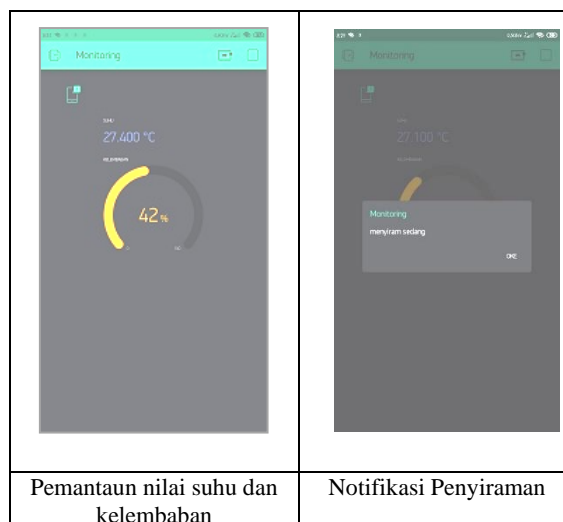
| Monitoring<br><br>SUHU<br>27.400 °C<br>KELEMBABAN<br>42 % | Monitoring<br><br>27.100 °C<br><br>Monitoring<br>menyiram sedang<br>OKE |
|---|---|
| Pemantaun nilai suhu dan kelembaban | Notifikasi Penyiraman |